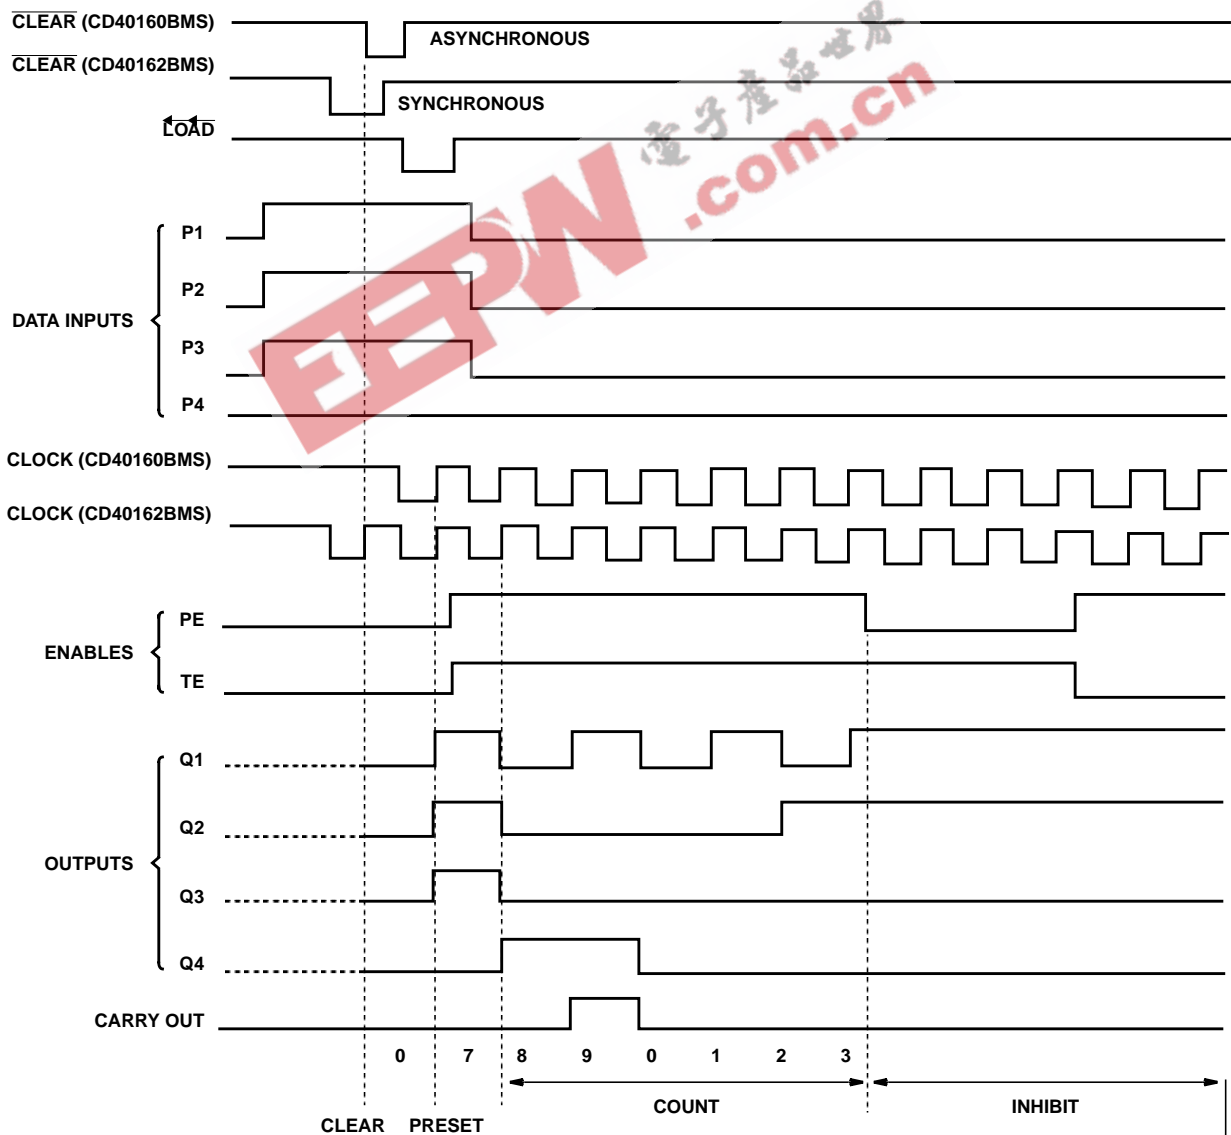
$\overline{\text{CLEAR}}$ (CD40160BMS)
ASYNCHRONOUS
$\overline{\text{CLEAR}}$ (CD40162BMS)
SYNCHRONOUS
$\overline{\text{LOAD}}$
电子产品世界
EEPW.com.cn
DATA INPUTS
P1
P2
P3
P4
CLOCK (CD40160BMS)
CLOCK (CD40162BMS)
ENABLES
PE
TE
OUTPUTS
Q1
Q2
Q3
Q4
CARRY OUT
0 7 8 9 0 1 2 3
COUNT
INHIBIT
CLEAR PRESET